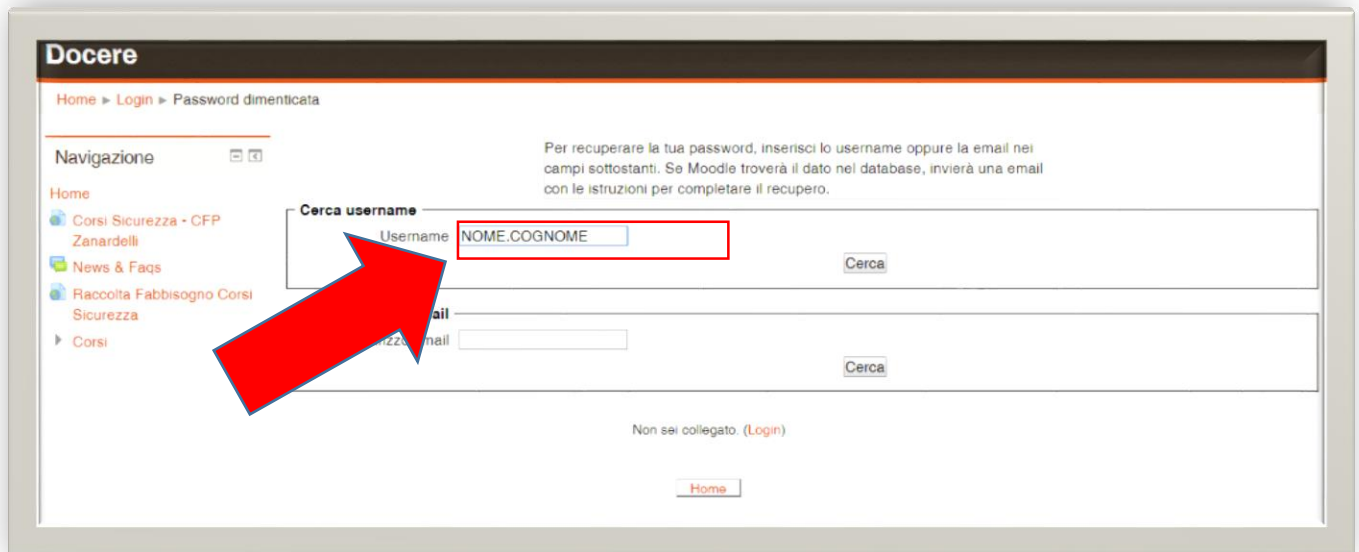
Docere

Home ► Login ► Password dimenticata

Navigazione

Home

Corsi Sicurezza - CFP Zanardelli

News & Faqs

Raccolta Fabbisogno Corsi Sicurezza

Corsi

Per recuperare la tua password, inserisci lo username oppure la email nei campi sottostanti. Se Moodle troverà il dato nel database, invierà una email con le istruzioni per completare il recupero.

Cerca username

Username NOME.COGNOME

Cerca

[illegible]ail

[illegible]zz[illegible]mail

Cerca

Non sei collegato. (Login)

Home